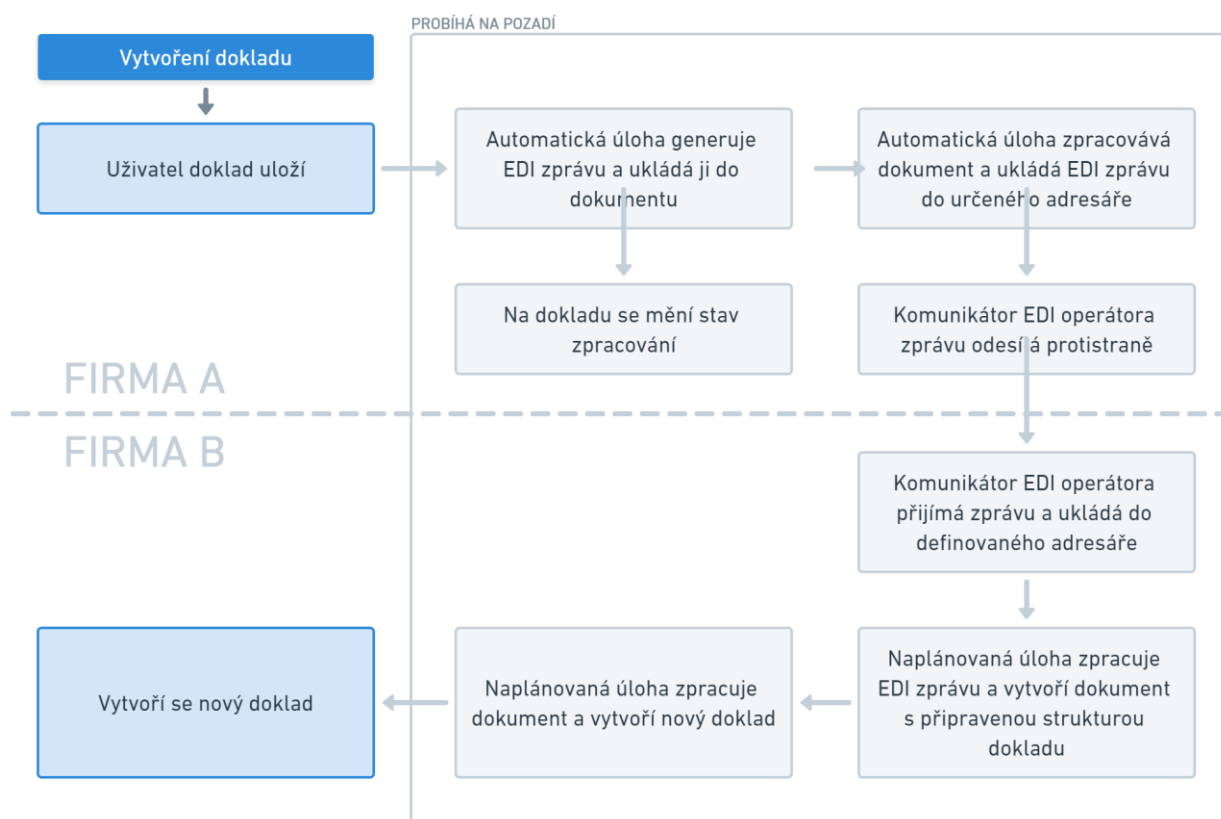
PROBÍHÁ NA POZADÍ

Vytvoření dokladu

Uživatel doklad uloží

Automatická úloha generuje EDI zprávu a ukládá ji do dokumentu

Automatická úloha zpracovává dokument a ukládá EDI zprávu do určeného adresáře

Na dokladu se mění stav zpracování

Komunikátor EDI operátora zprávu odesílá protistraně

FIRMA A

FIRMA B

Komunikátor EDI operátora přijímá zprávu a ukládá do definovaného adresáře

Vytvoří se nový doklad

Naplánovaná úloha zpracuje dokument a vytvoří nový doklad

Naplánovaná úloha zpracuje EDI zprávu a vytvoří dokument s připravenou strukturou dokladu